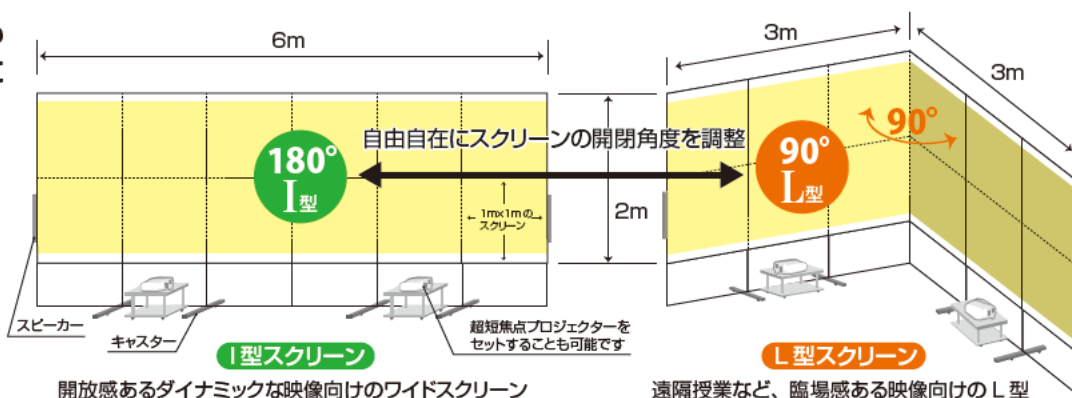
6m

3m

3m

90°

自由自在にスクリーンの開閉角度を調整

180°
I型

90°
L型

1m×1mのスクリーン

2m

スピーカー

キャスター

超短焦点プロジェクターをセットすることも可能です

I型スクリーン

開放感あるダイナミックな映像向けのワイドスクリーン

L型スクリーン

遠隔授業など、臨場感ある映像向けのL型